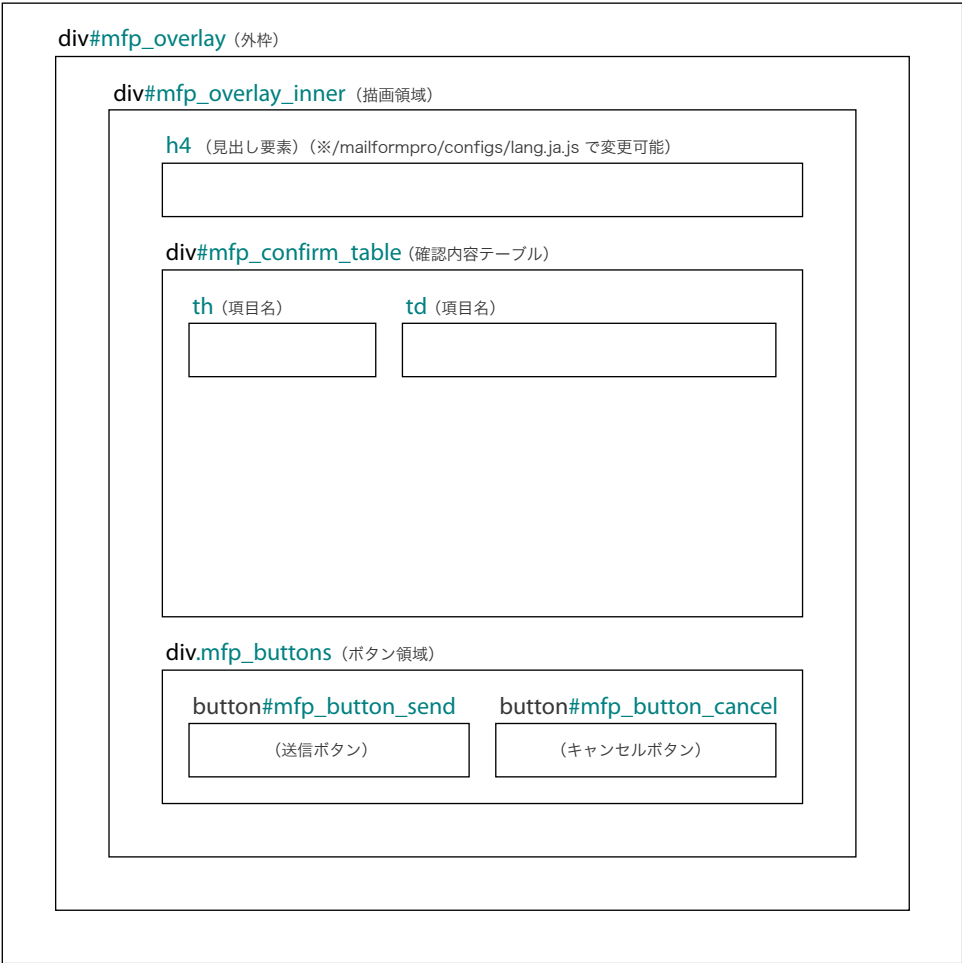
div#mfp_overlay（外枠）

div#mfp_overlay_inner（描画領域）

h4（見出し要素）（※/mailformpro/configs/lang.ja.js で変更可能）

div#mfp_confirm_table（確認内容テーブル）

th（項目名）

td（項目名）

div.mfp_buttons（ボタン領域）

button#mfp_button_send

（送信ボタン）

button#mfp_button_cancel

（キャンセルボタン）